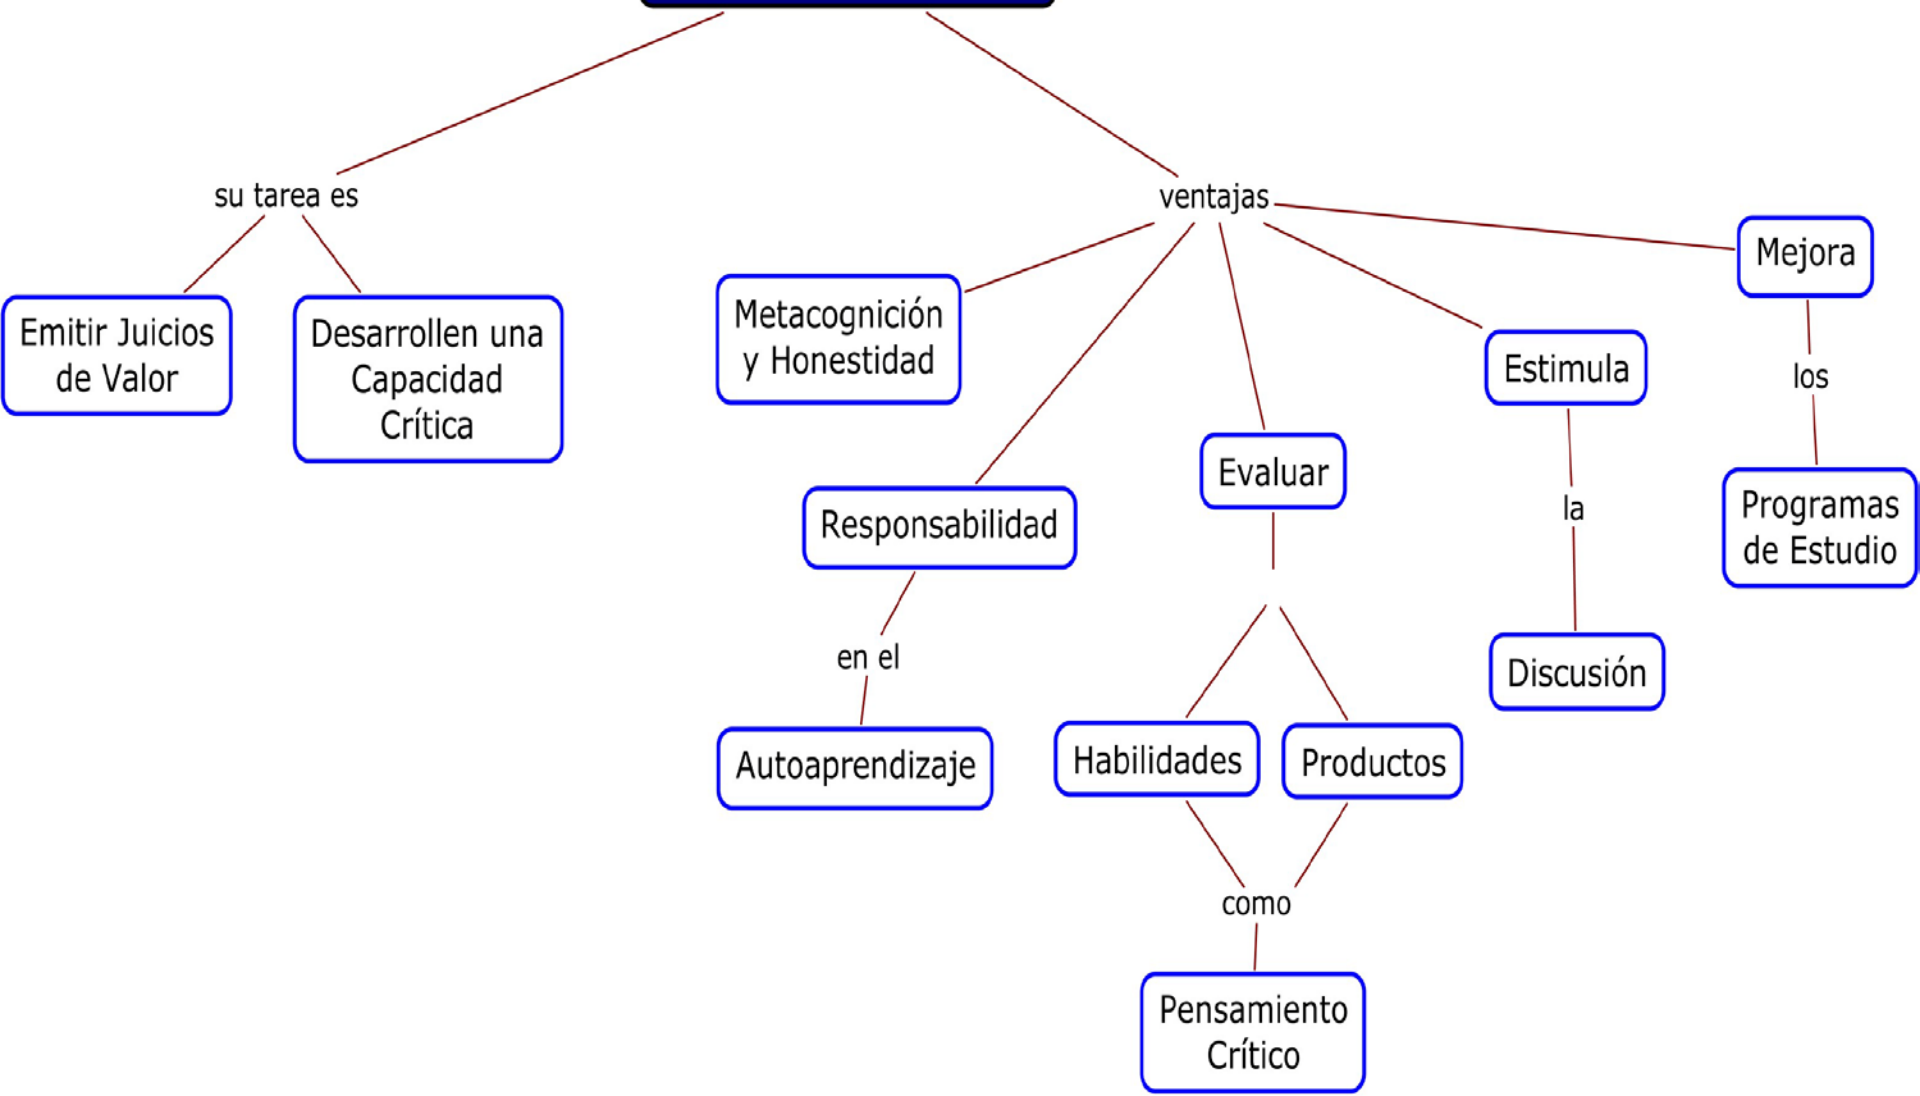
su tarea es

Emitir Juicios de Valor

Desarrollen una Capacidad Crítica

ventajas

Metacognición y Honestidad

Responsabilidad

en el

Autoaprendizaje

Evaluar

Habilidades

Productos

como

Pensamiento Crítico

Estimula

la

Discusión

Mejora

los

Programas de Estudio